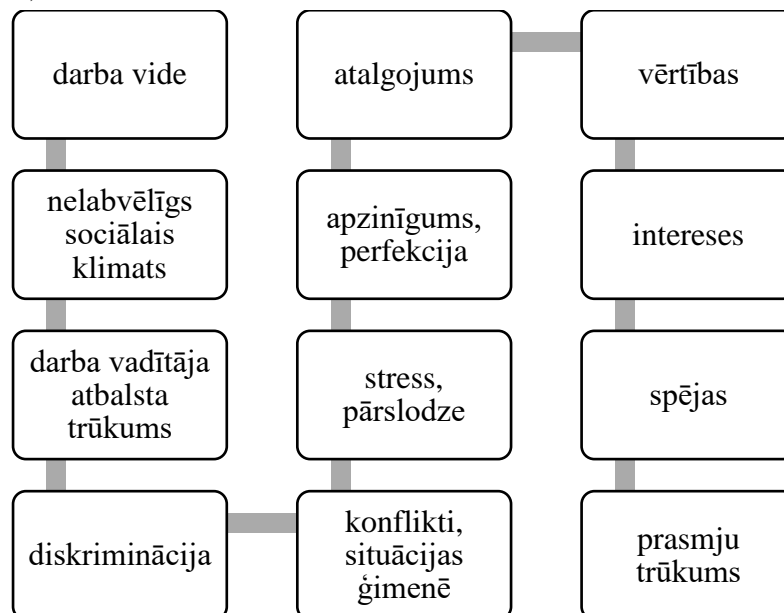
darba vide

nelabvēlīgs sociālais klimats

darba vadītāja atbalsta trūkums

diskriminācija

konflikti, situācijas ģimenē

stress, pārslodze

apzinīgums, perfekcija

atalgojums

vērtības

intereses

spējas

prasmju trūkums